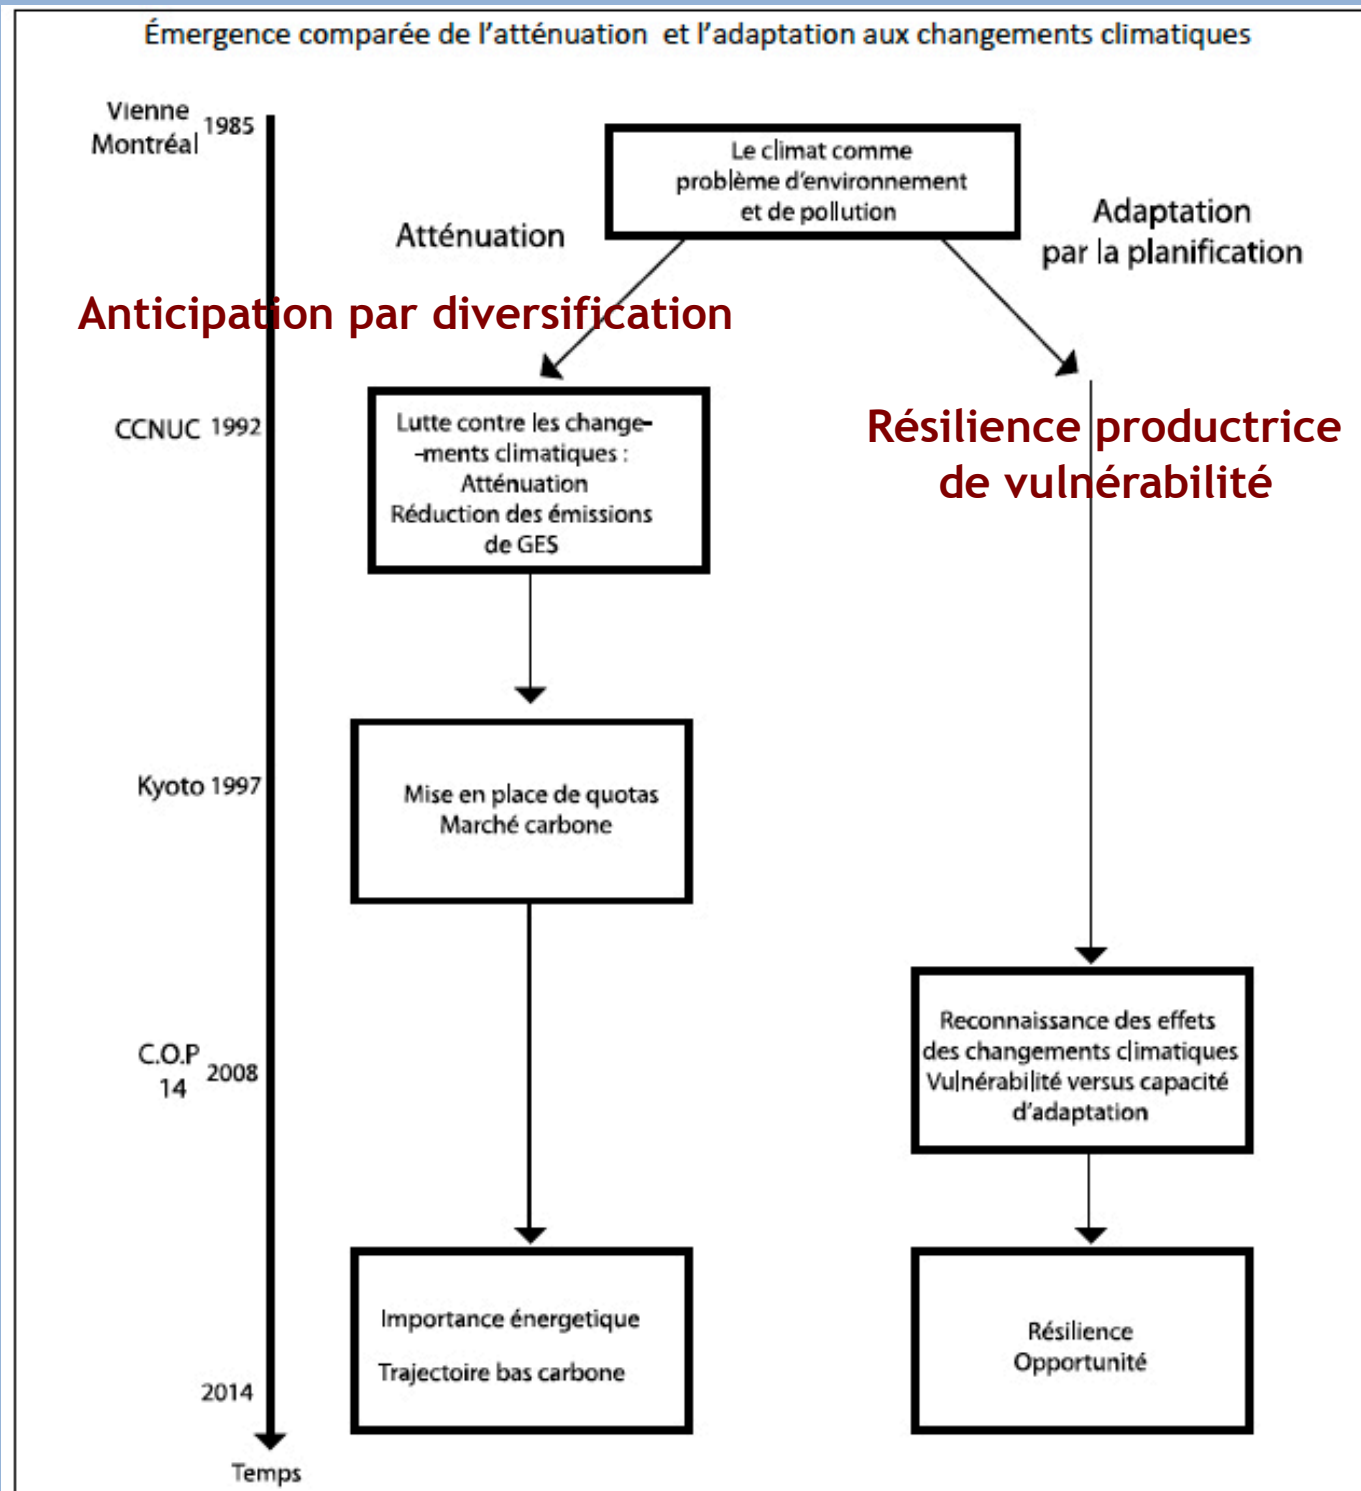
Émergence comparée de l'atténuation et l'adaptation aux changements climatiques

Vienne Montréal 1985

Le climat comme problème d'environnement et de pollution

Atténuation

Adaptation par la planification

Anticipation par diversification

CCNUC 1992

Lutte contre les changements climatiques : Atténuation Réduction des émissions de GES

Résilience productrice de vulnérabilité

Kyoto 1997

Mise en place de quotas Marché carbone

C.O.P 14 2008

Reconnaissance des effets des changements climatiques Vulnérabilité versus capacité d'adaptation

Importance énergetique

Trajectoire bas carbone

Résilience Opportunité

2014

Temps